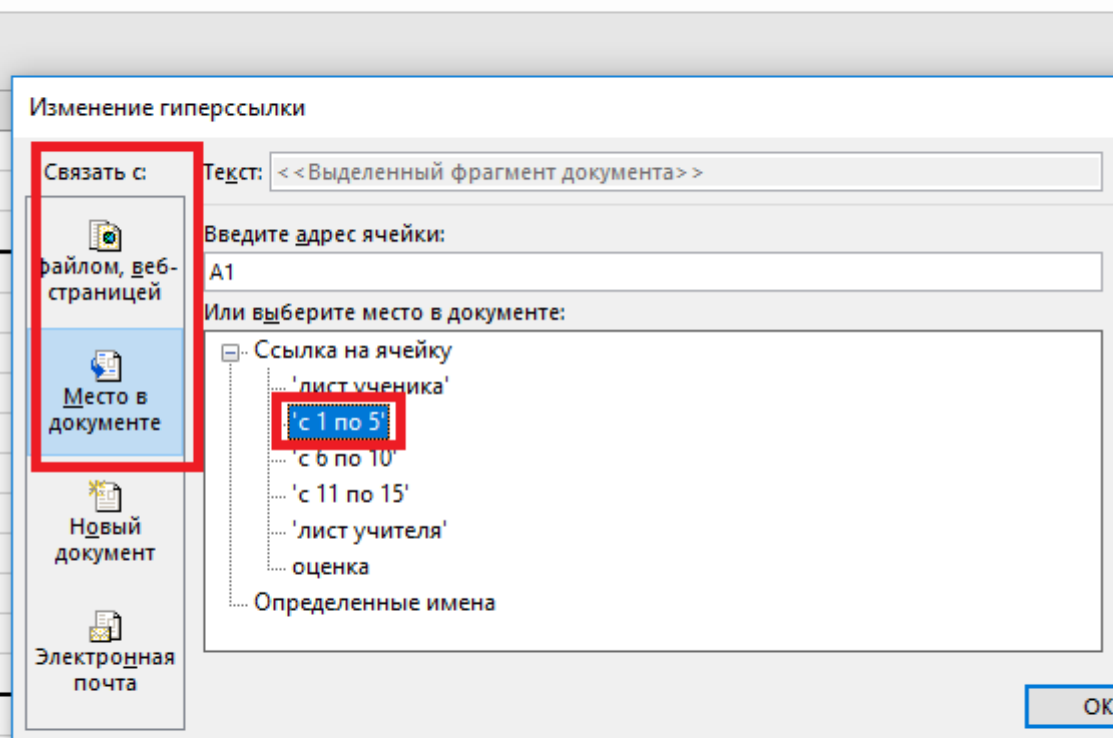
Изменение гиперссылки

Связать с:

файлом, веб-страницей

Место в документе

Новый документ

Электронная почта

Текст: <<Выделенный фрагмент документа>>

Введите адрес ячейки:

A1

Или выберите место в документе:

Ссылка на ячейку
'лист ученика'
'с 1 по 5'
'с 6 по 10'
'с 11 по 15'
'лист учителя'
оценка
Определенные имена

ОК